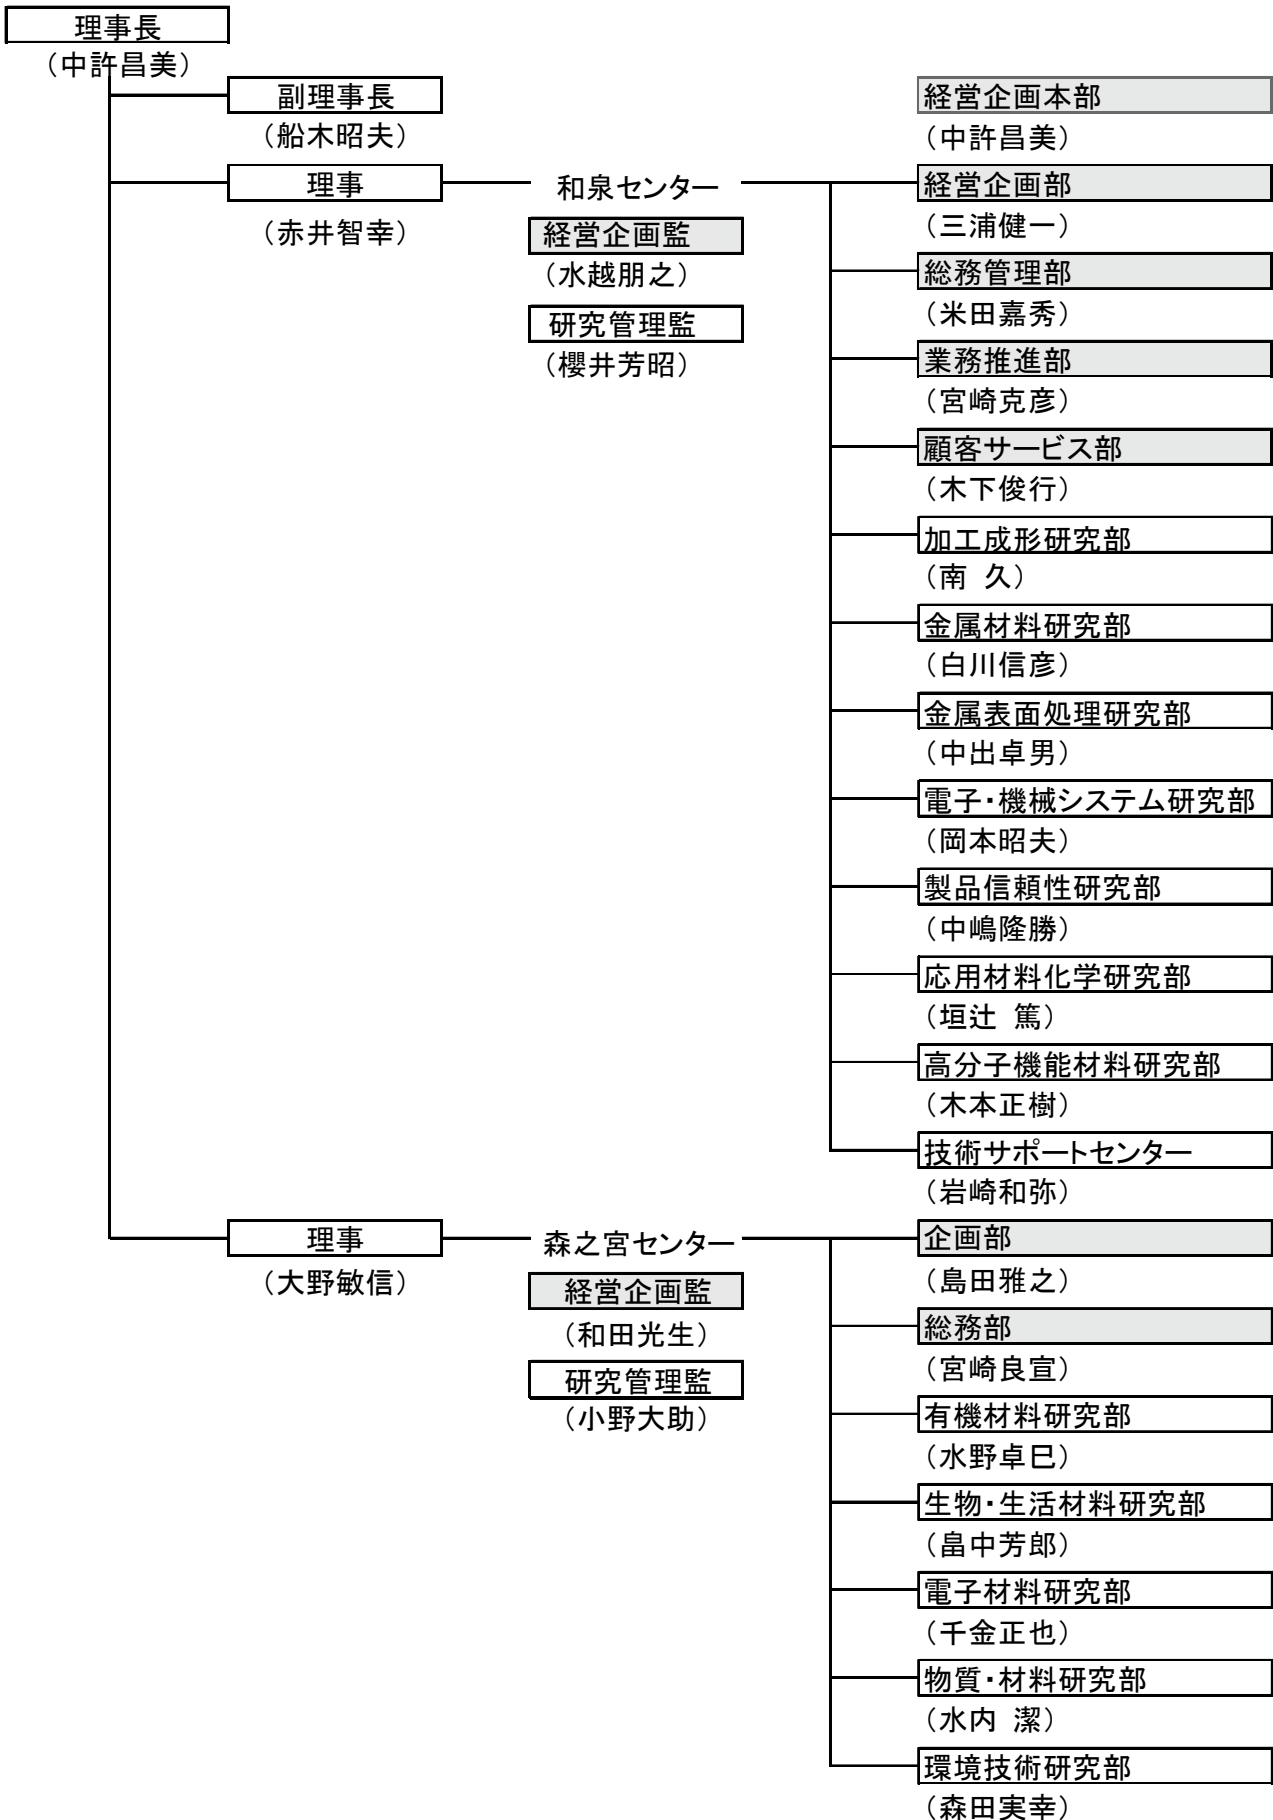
理事長
（中許昌美）

副理事長
（船木昭夫）

経営企画本部
（中許昌美）

理事
（赤井智幸）

和泉センター

経営企画監
（水越朋之）

研究管理監
（櫻井芳昭）

経営企画部
（三浦健一）

総務管理部
（米田嘉秀）

業務推進部
（宮崎克彦）

顧客サービス部
（木下俊行）

加工成形研究部
（南 久）

金属材料研究部
（白川信彦）

金属表面処理研究部
（中出卓男）

電子・機械システム研究部
（岡本昭夫）

製品信頼性研究部
（中嶋隆勝）

応用材料化学研究部
（垣辻 篤）

高分子機能材料研究部
（木本正樹）

技術サポートセンター
（岩崎和弥）

理事
（大野敏信）

森之宮センター

経営企画監
（和田光生）

研究管理監
（小野大助）

企画部
（島田雅之）

総務部
（宮崎良宣）

有機材料研究部
（水野卓巳）

生物・生活材料研究部
（畠中芳郎）

電子材料研究部
（千金正也）

物質・材料研究部
（水内 潔）

環境技術研究部
（森田実幸）